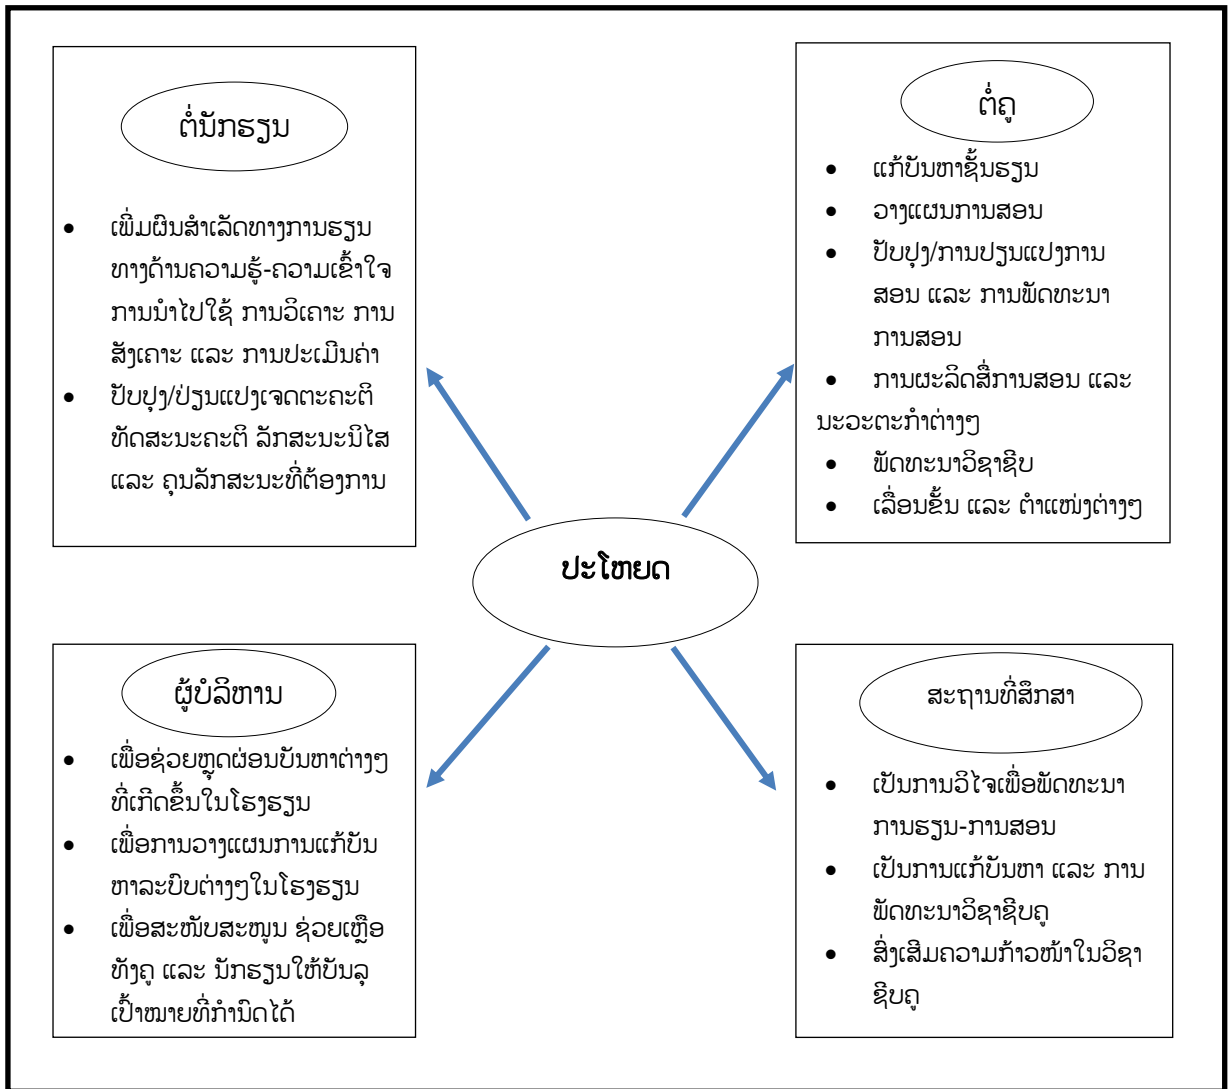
ຕໍ່ນັກຮຽນ

- ເພີ່ມຜົນສຳເລັດທາງການຮຽນ ທາງດ້ານຄວາມຮູ້-ຄວາມເຂົ້າໃຈ ການນຳໄປໃຊ້ ການວິເຄາະ ການສັງເຄາະ ແລະ ການປະເມີນຄ່າ
- ປັບປຸງ/ປ່ຽນແປງເຈດຕະຄະຕິ ທັດສະນະຄະຕິ ລັກສະນະນິໄສ ແລະ ຄຸນລັກສະນະທີ່ຕ້ອງການ

ຕໍ່ຄູ

- ແກ້ບັນຫາຊັ້ນຮຽນ
- ວາງແຜນການສອນ
- ປັບປຸງ/ການປ່ຽນແປງການສອນ ແລະ ການພັດທະນາການສອນ
- ການຜະລິດສື່ການສອນ ແລະ ນະວະຕະກຳຕ່າງໆ
- ພັດທະນາວິຊາຊີບ
- ເລື່ອນຂັ້ນ ແລະ ຕຳແໜ່ງຕ່າງໆ

ປະໂຫຍດ

ຜູ້ບໍລິຫານ

- ເພື່ອຊ່ວຍຫຼຸດຜ່ອນບັນຫາຕ່າງໆ ທີ່ເກີດຂຶ້ນໃນໂຮງຮຽນ
- ເພື່ອການວາງແຜນການແກ້ບັນຫາລະບົບຕ່າງໆໃນໂຮງຮຽນ
- ເພື່ອສະໜັບສະໜູນ ຊ່ວຍເຫຼືອ ທັງຄູ ແລະ ນັກຮຽນໃຫ້ບັນລຸເປົ້າໝາຍທີ່ກຳນົດໄດ້

ສະຖານທີ່ສຶກສາ

- ເປັນການວິໄຈເພື່ອພັດທະນາການຮຽນ-ການສອນ
- ເປັນການແກ້ບັນຫາ ແລະ ການພັດທະນາວິຊາຊີບຄູ
- ສົ່ງເສີມຄວາມກ້າວໜ້າໃນວິຊາຊີບຄູ